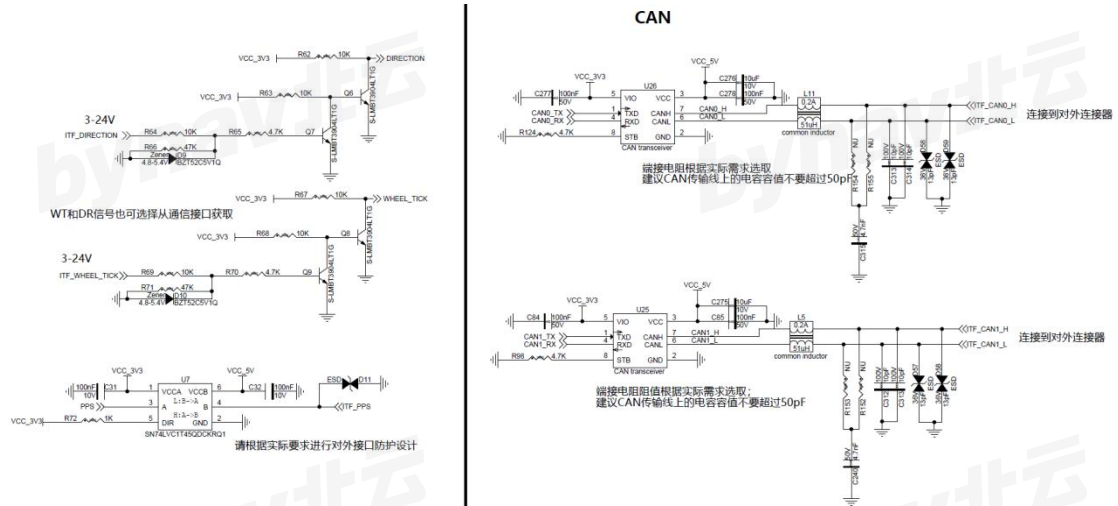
VCC_3V3
R62 10K
DIRECTION
VCC_3V3
R63 10K
Q6
S-LMBT3904LT1G
3-24V
ITF_DIRECTION
R64 10K
R65 4.7K
Q7
S-LMBT3904LT1G
R66 47K
Zener D9
4.8-5.4V BZT52C5V1Q
VCC_3V3
R67 10K
WHEEL_TICK
WT和DR信号也可选择从通信接口获取
VCC_3V3
R68 10K
Q8
S-LMBT3904LT1G
3-24V
ITF_WHEEL_TICK
R69 10K
R70 4.7K
Q9
S-LMBT3904LT1G
R71 47K
Zener D10
4.8-5.4V BZT52C5V1Q
VCC_3V3
U7
VCC_5V
100nF 10V C31
1 VCCA VCCB 6
C32 100nF 10V
L:B->A
ESD D11
PPS 3 A B 4
H:A->B
ITF_PPS
VCC_3V3
R72 1K
5 DIR GND 2
SN74LVC1T45QDCKRQ1
请根据实际要求进行对外接口防护设计

CAN
VCC_3V3
VCC_5V
C277 100nF 50V
U26
5 VIO VCC 3
C276 10uF 10V
C278 100nF 50V
CAN0_TX 1 TXD CANH 7
CAN0_RX 4 RXD CANL 6
CAN0_H
CAN0_L
L11 0.2A
51uH
common inductor
ITF_CAN0_H
ITF_CAN0_L
连接到对外连接器
R124 4.7K
8 STB GND 2
CAN transceiver
端接电阻根据实际需求选取
建议CAN传输线上的电容容值不要超过50pF
NU
R155
NU
C313 100V
C314 100V
D58 ESD
D59 ESD
50V 4.7nF
C311
VCC_3V3
VCC_5V
C84 100nF 50V
U25
5 VIO VCC 3
C275 10uF 10V
C85 100nF 50V
CAN1_TX 1 TXD CANH 7
CAN1_RX 4 RXD CANL 6
CAN1_H
CAN1_L
L5 0.2A
51uH
common inductor
ITF_CAN1_H
ITF_CAN1_L
连接到对外连接器
R98 4.7K
8 STB GND 2
CAN transceiver
端接电阻阻值根据实际需求选取;
建议CAN传输线上的电容容值不要超过50pF
R153 NU
R152 NU
C312 100V
C310 100V
D57 ESD
D8 ESD
50V 4.7nF
C240